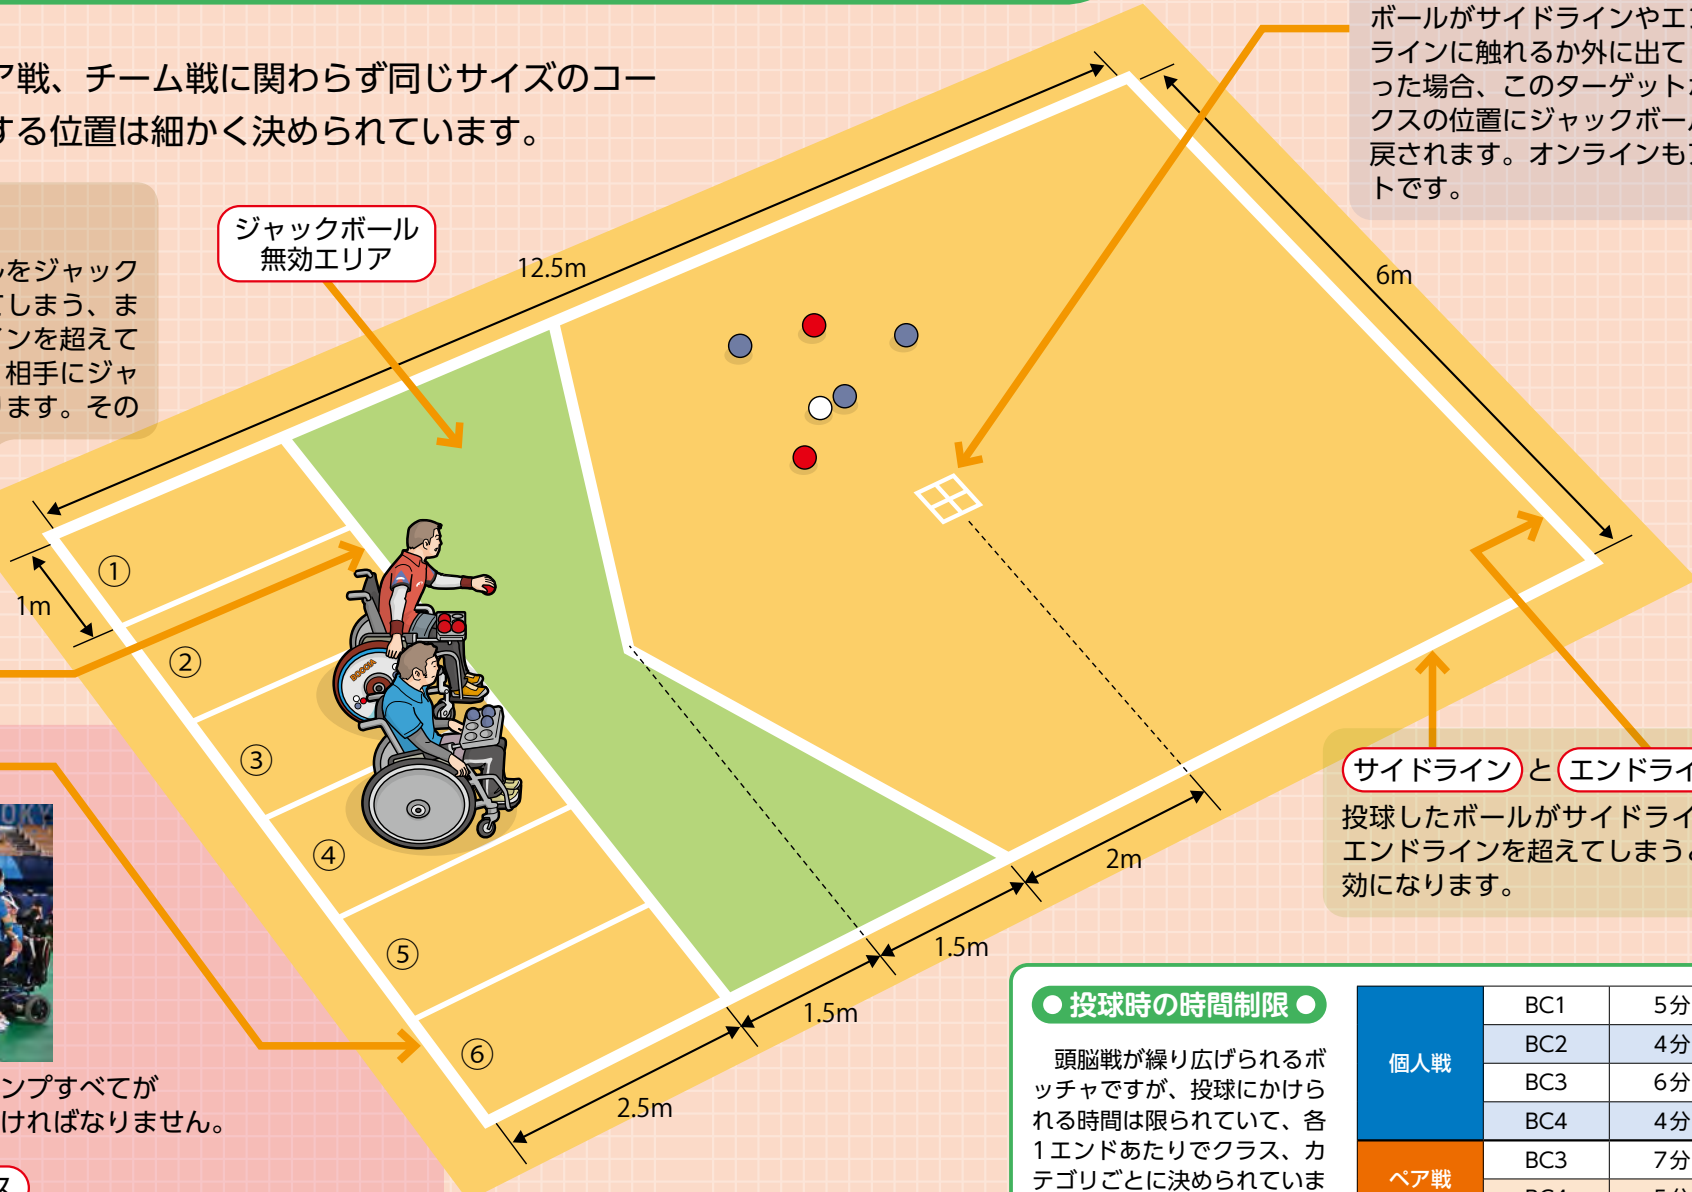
ア戦、チーム戦に関わらず同じサイズのコー
する位置は細かく決められています。

ルをジャック
てしまう、ま
ンを超えて
相手にジャ
ます。その

ジャックボール
無効エリア

12.5m

ボールがサイドラインやエ
ラインに触れるか外に出て
った場合、このターゲット
クスの位置にジャックボー
戻されます。オンラインも
トです。

6m

①
②
③
④
⑤
⑥

1m

2m
1.5m
1.5m
2.5m

サイドラインとエンドライ
投球したボールがサイドライ
エンドラインを超えてしまう
効になります。

ンプすべてが
ければなりません。

● 投球時の時間制限 ●

頭脳戦が繰り広げられるボッチャですが、投球にかけられる時間は限られていて、各1エンドあたりでクラス、カテゴリごとに決められていま

| 個人戦 | BC1 | 5分 |
|---|---|---|
| | BC2 | 4分 |
| | BC3 | 6分 |
| | BC4 | 4分 |
| ペア戦 | BC3 | 7分 |